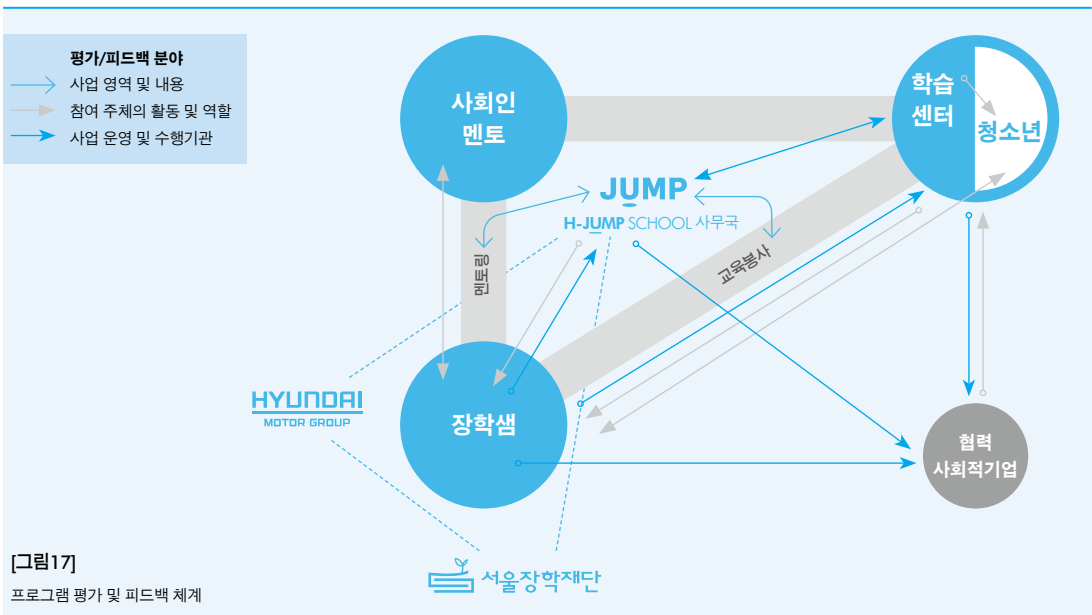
평가/피드백 분야
사업 영역 및 내용
참여 주체의 활동 및 역할
사업 운영 및 수행기관

사회인 멘토

학습 센터

청소년

JUMP
H-JUMP SCHOOL 사무국

멘토링

교육봉사

HYUNDAI
MOTOR GROUP

장학샘

협력 사회적기업

서울장학재단

[그림17]
프로그램 평가 및 피드백 체계